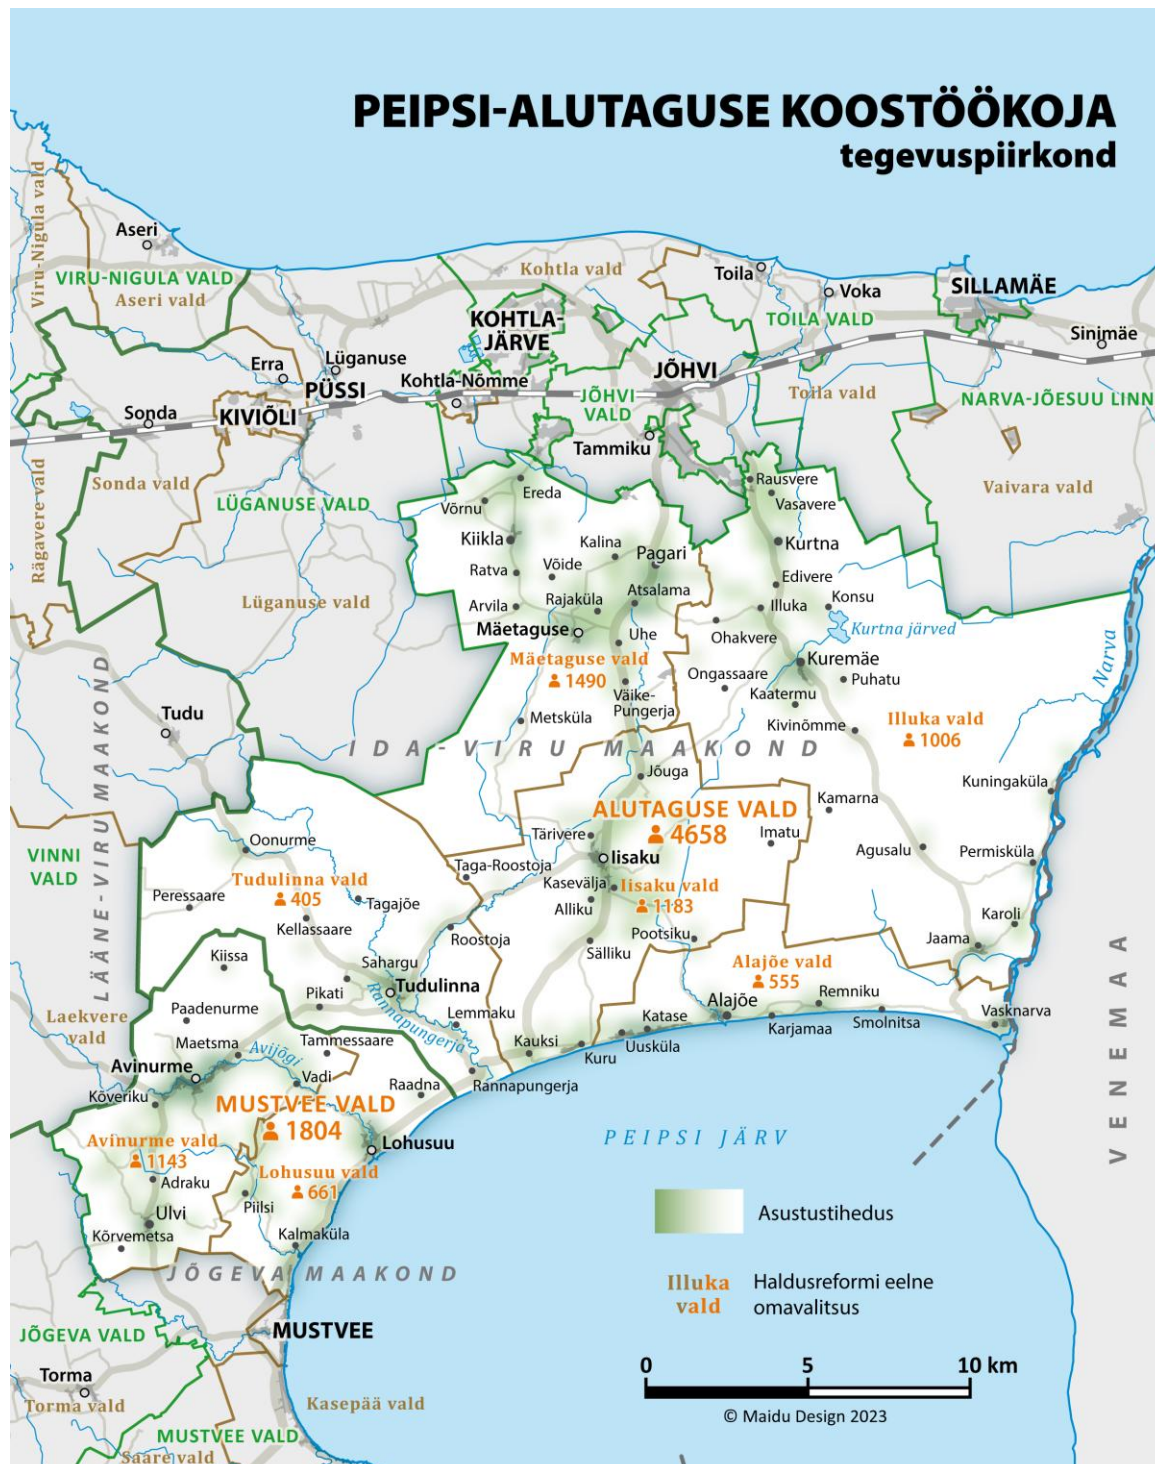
PEIPSI-ALUTAGUSE KOOSTÖÖKOJA
tegevuspiirkond

Viru-Nigula vald
Aseri
VIRU-NIGULA VALD
Aseri vald
Kohtla vald
Toila
Voka
SILLAMÄE
KOHTLA-JÄRVE
TOILA VALD
Sinimäe
Erra
Lüganuse
PÜSSI
Kohtla-Nõmme
JÕHVI
Toila vald
NARVA-JÕESUU LINN
Sonda
KIVIÕLI
JÕHVI VALD
Tammiku
Rausvere
Vasavere
Vaivara vald
Rägavere vald
Sonda vald
LÜGANUSE VALD
Ereda
Võrnu
Kiikla
Kalina
Pagari
Kurtna
Ratva
Võide
Edivere
Arvila
Rajaküla
Atsalama
Illuka
Konsu
Lüganuse vald
Mäetaguse
Uhe
Ohakvere
Kurtna järved
Narva
Mäetaguse vald
1490
Ongassaare
Kuremäe
Puhatu
Väike-Pungerja
Kaatermu
Tudu
Metsküla
Kivinõmme
Illuka vald
1006
LÄÄNE-VIRU MAAKOND
IDA-VIRU MAAKOND
Jõuga
Kuningaküla
Kamarna
ALUTAGUSE VALD
4658
Tärivere
Imatu
Oonurme
Agusalu
Permisküla
VINNI VALD
Iisaku
Taga-Roostoja
Tudulinna vald
405
Kasevälja
Iisaku vald
1183
Peressaare
Tagajõe
Alliku
Karoli
Kellassaare
Pootsiku
Jaama
Roostoja
Kiissa
Sahargu
Sälliku
Alajõe vald
555
Tudulinna
Pikati
Remniku
VENEMAA
Paadenurme
Laekvere vald
Lemmaku
Alajõe
Rannapungerja
Katase
Smolnitsa
Vasknarva
Karjamaa
Maetsma
Avijõgi
Tammessaare
Kauksi
Uusküla
Avinurme
Kuru
Vadi
Raadna
Rannapungerja
Kõveriku
MUSTVEE VALD
1804
PEIPSI JÄRV
Avinurme vald
1143
Lohusuu
Lohusuu vald
661
Adraku
Asustustihedus
Ulvi
Piilsi
Kõrvemetsa
Kalmaküla
JÕGEVA MAAKOND
Illuka vald
Haldusreformi eelne omavalitsus
JÕGEVA VALD
MUSTVEE
0
5
10 km
Torma
Torma vald
Kasepää vald
© Maidu Design 2023
MUSTVEE VALD
Saare vald